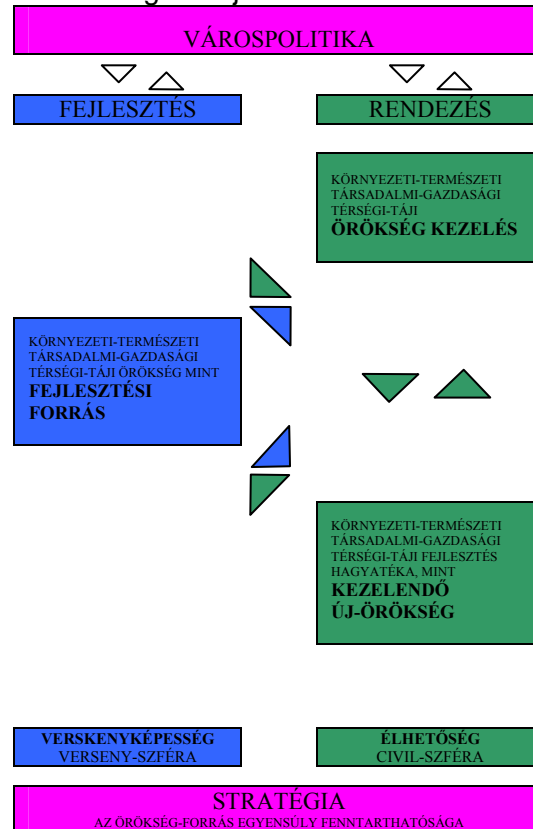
VÁROSPOLITIKA

FEJLESZTÉS

RENDEZÉS

KÖRNYEZETI-TERMÉSZETI
TÁRSADALMI-GAZDASÁGI
TÉRSÉGI-TÁJI
ÖRÖKSÉG KEZELÉS

KÖRNYEZETI-TERMÉSZETI
TÁRSADALMI-GAZDASÁGI
TÉRSÉGI-TÁJI ÖRÖKSÉG MINT
FEJLESZTÉSI FORRÁS

KÖRNYEZETI-TERMÉSZETI
TÁRSADALMI-GAZDASÁGI
TÉRSÉGI-TÁJI FEJLESZTÉS
HAGYATÉKA, MINT
KEZELENDŐ ÚJ-ÖRÖKSÉG

VERSKENYKÉPESSÉG
VERSENY-SZFÉRA

ÉLHETŐSÉG
CIVIL-SZFÉRA

STRATÉGIA
AZ ÖRÖKSÉG-FORRÁS EGYENSÚLY FENNTARTHATÓSÁGA